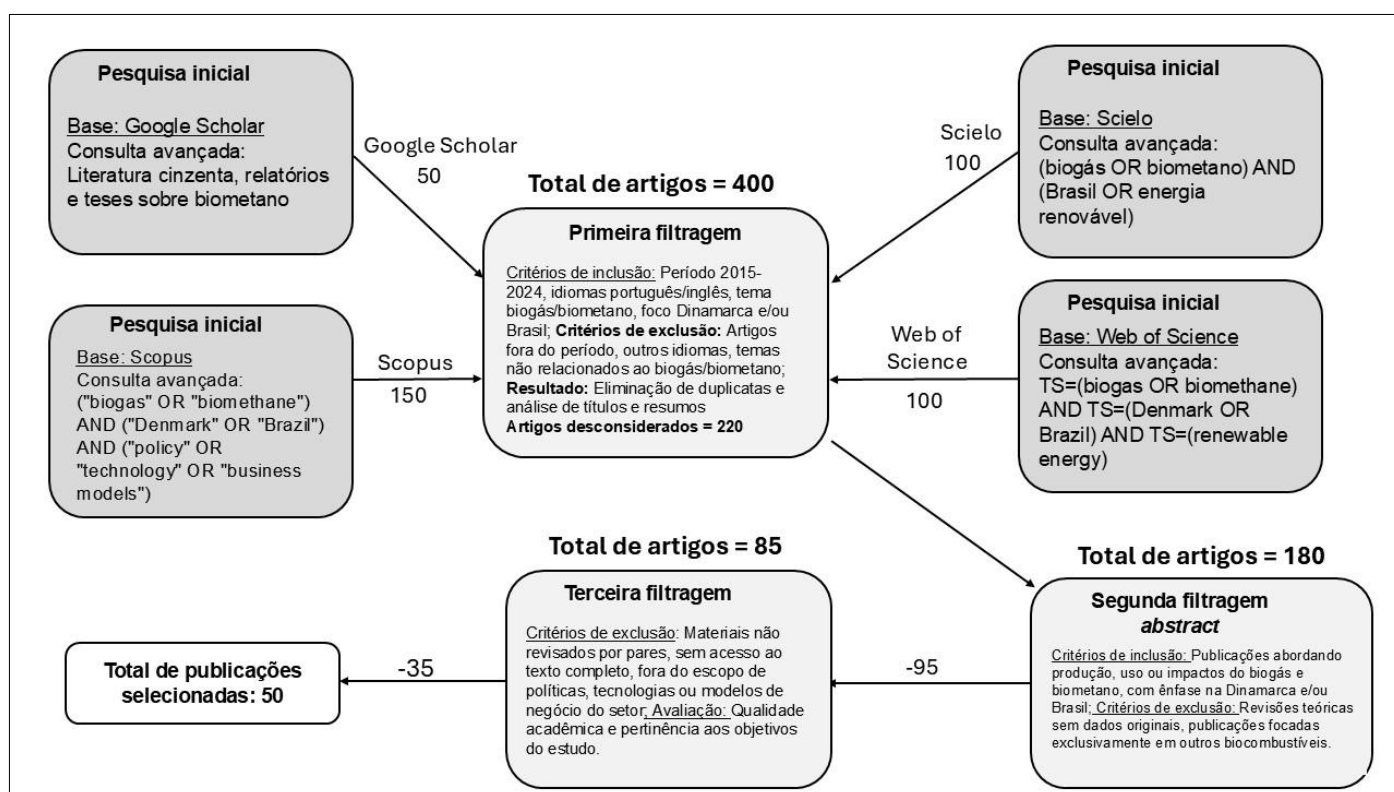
Pesquisa inicial

Base: Google Scholar
Consulta avançada: Literatura cinzenta, relatórios e teses sobre biometano

Google Scholar
50

Total de artigos = 400

Scielo
100

Pesquisa inicial

Base: Scielo
Consulta avançada: (biogás OR biometano) AND (Brasil OR energia renovável)

Primeira filtragem

Critérios de inclusão: Período 2015-2024, idiomas português/inglês, tema biogás/biometano, foco Dinamarca e/ou Brasil; **Critérios de exclusão:** Artigos fora do período, outros idiomas, temas não relacionados ao biogás/biometano; **Resultado:** Eliminação de duplicatas e análise de títulos e resumos
**Artigos desconsiderados = 220**

Pesquisa inicial

Base: Scopus
Consulta avançada: ("biogas" OR "biomethane") AND ("Denmark" OR "Brazil") AND ("policy" OR "technology" OR "business models")

Scopus
150

Web of Science
100

Pesquisa inicial

Base: Web of Science
Consulta avançada: TS=(biogas OR biomethane) AND TS=(Denmark OR Brazil) AND TS=(renewable energy)

Total de artigos = 85

Total de artigos = 180

Terceira filtragem

Critérios de exclusão: Materiais não revisados por pares, sem acesso ao texto completo, fora do escopo de políticas, tecnologias ou modelos de negócio do setor; Avaliação: Qualidade acadêmica e pertinência aos objetivos do estudo.

Segunda filtragem
*abstract*

Critérios de inclusão: Publicações abordando produção, uso ou impactos do biogás e biometano, com ênfase na Dinamarca e/ou Brasil; Critérios de exclusão: Revisões teóricas sem dados originais, publicações focadas exclusivamente em outros biocombustíveis.

-95

-35

Total de publicações selecionadas: 50